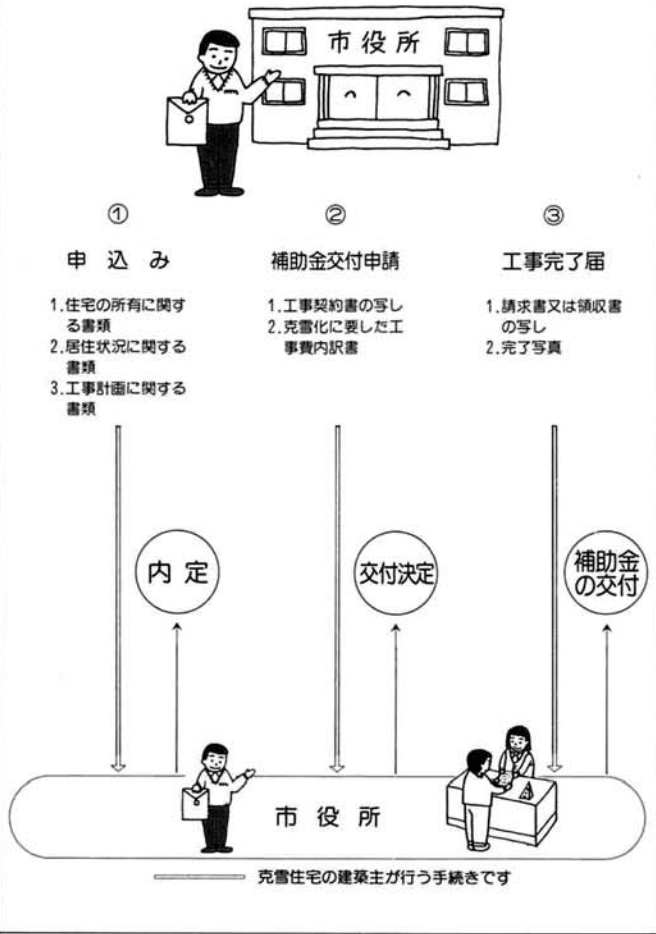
市役所

①

申込み

1. 住宅の所有に関する書類
2. 居住状況に関する書類
3. 工事計画に関する書類

②

補助金交付申請

1. 工事契約書の写し
2. 克雪化に要した工事費内訳書

③

工事完了届

1. 請求書又は領収書の写し
2. 完了写真

内定

交付決定

補助金の交付

市役所

克雪住宅の建築主が行う手続きです